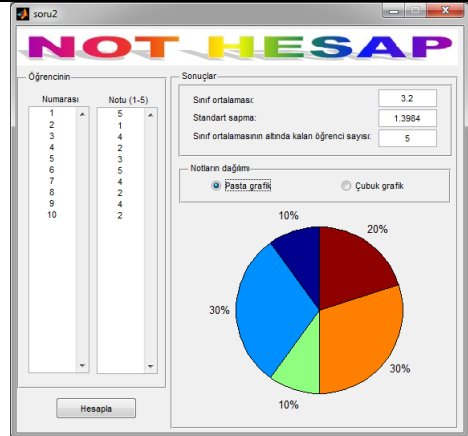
soru2

NOT HESAP

Öğrencinin

Numarası
1
2
3
4
5
6
7
8
9
10

Notu (1-5)
5
1
4
2
3
5
4
2
4
2

Hesapla

Sonuçlar

Sınıf ortalaması: 3.2
Standart sapma: 1.3984
Sınıf ortalamasının altında kalan öğrenci sayısı: 5

Notların dağılımı
Pasta grafik
Çubuk grafik

10%
20%
30%
30%
10%